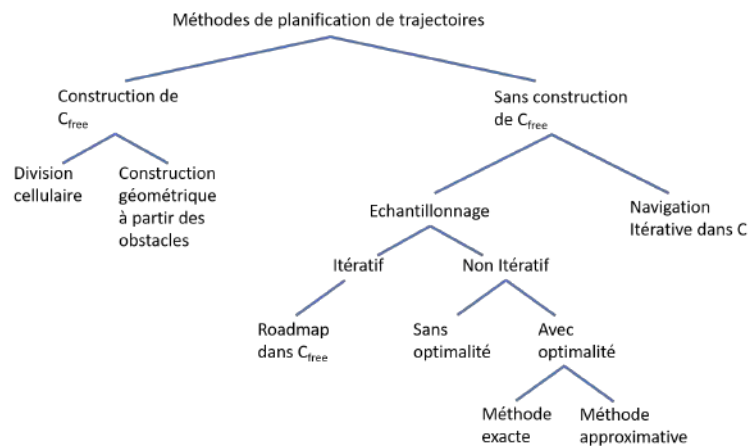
Méthodes de planification de trajectoires

Construction de $C_{free}$

Division cellulaire

Construction géométrique à partir des obstacles

Sans construction de $C_{free}$

Echantillonnage

Navigation Itérative dans C

Itératif

Non Itératif

Roadmap dans $C_{free}$

Sans optimalité

Avec optimalité

Méthode exacte

Méthode approximative